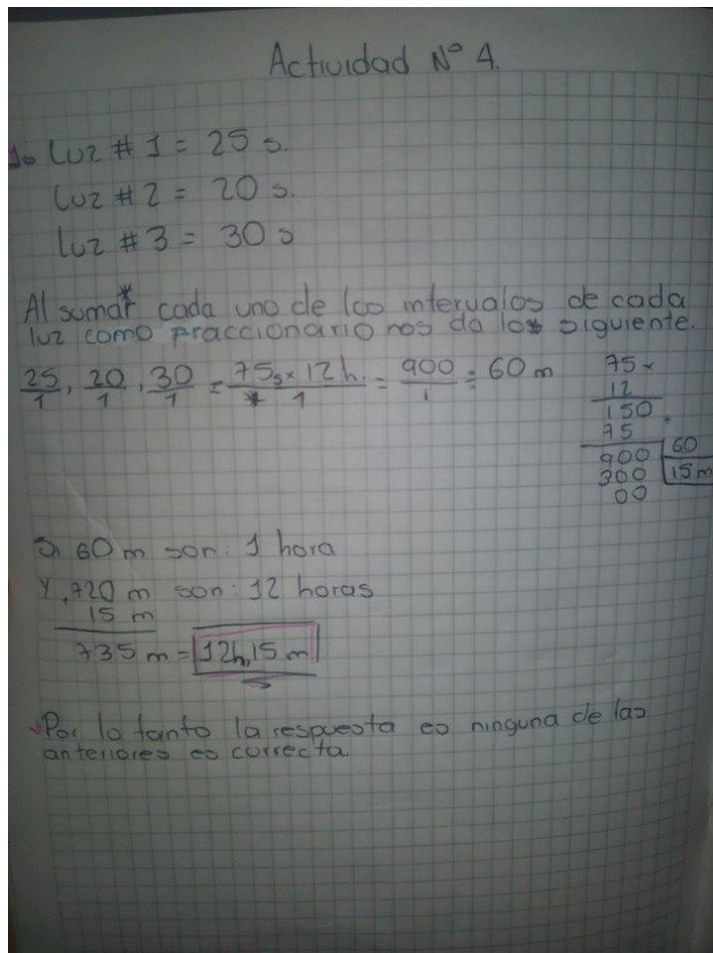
Actividad N° 4.

1. Luz # 1 = 25 s.
Luz # 2 = 20 s.
Luz # 3 = 30 s

Al sumar* cada uno de los intervalos de cada luz como fraccionario nos da lo* siguiente.

$\frac{25}{1}, \frac{20}{1}, \frac{30}{1} = \frac{75_s \times 12h}{1} = \frac{900}{1} \div 60 m$

75 ×
12
150
75 +
900 | 60
300 | 15m
00

Si 60 m son: 1 hora
Y 720 m son: 12 horas
15 m
735 m = 12h,15 m

Por lo tanto la respuesta es ninguna de las anteriores es correcta.